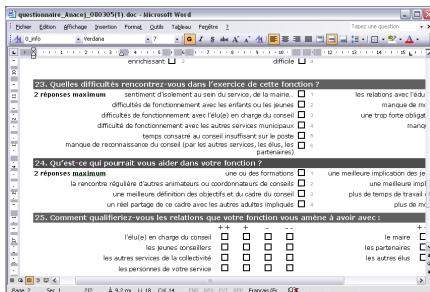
questionnaire_Anacej_OBO305(1).doc - Microsoft Word

Fichier Edition Affichage Insertion Format Outils Tableau Fenêtre ?

Tapez une question

0_info Verdana 7 G I S

enrichissant difficile

23. Quelles difficultés rencontrez-vous dans l'exercice de cette fonction ?

2 réponses maximum sentiment d'isolement au sein du service, de la mairie.. 1 les relations avec l'élu

difficultés de fonctionnement avec les enfants ou les jeunes 2 manque de m

difficultés de fonctionnement avec l'élu(e) en charge du conseil 3 une trop forte obligat

difficulté de fonctionnement avec les autres services municipaux 4 manq

temps consacré au conseil insuffisant sur le poste 5

manque de reconnaissance du conseil (par les autres services, les élus, les partenaires) 6

24. Qu'est-ce qui pourrait vous aider dans votre fonction ?

2 réponses maximum une ou des formations 1 une meilleure implication des je

la rencontre régulière d'autres animateurs ou coordonnateurs de conseils 2 une meilleur impl

une meilleure définition des objectifs et du cadre du conseil 3 plus de temps de travail

un réel partage de ce cadre avec les autres adultes impliqués 4 plus de m

25. Comment qualifiez-vous les relations que votre fonction vous amène à avoir avec :

++ + - --

l'élu(e) en charge du conseil le maire

les jeunes conseillers les partenaires

les autres services de la collectivité les autres élus

les personnes de votre service

Page 2 Sec 1 2/2 À 9,2 cm Li 18 Col 14 ENR REV EXT RFP Français (Fr